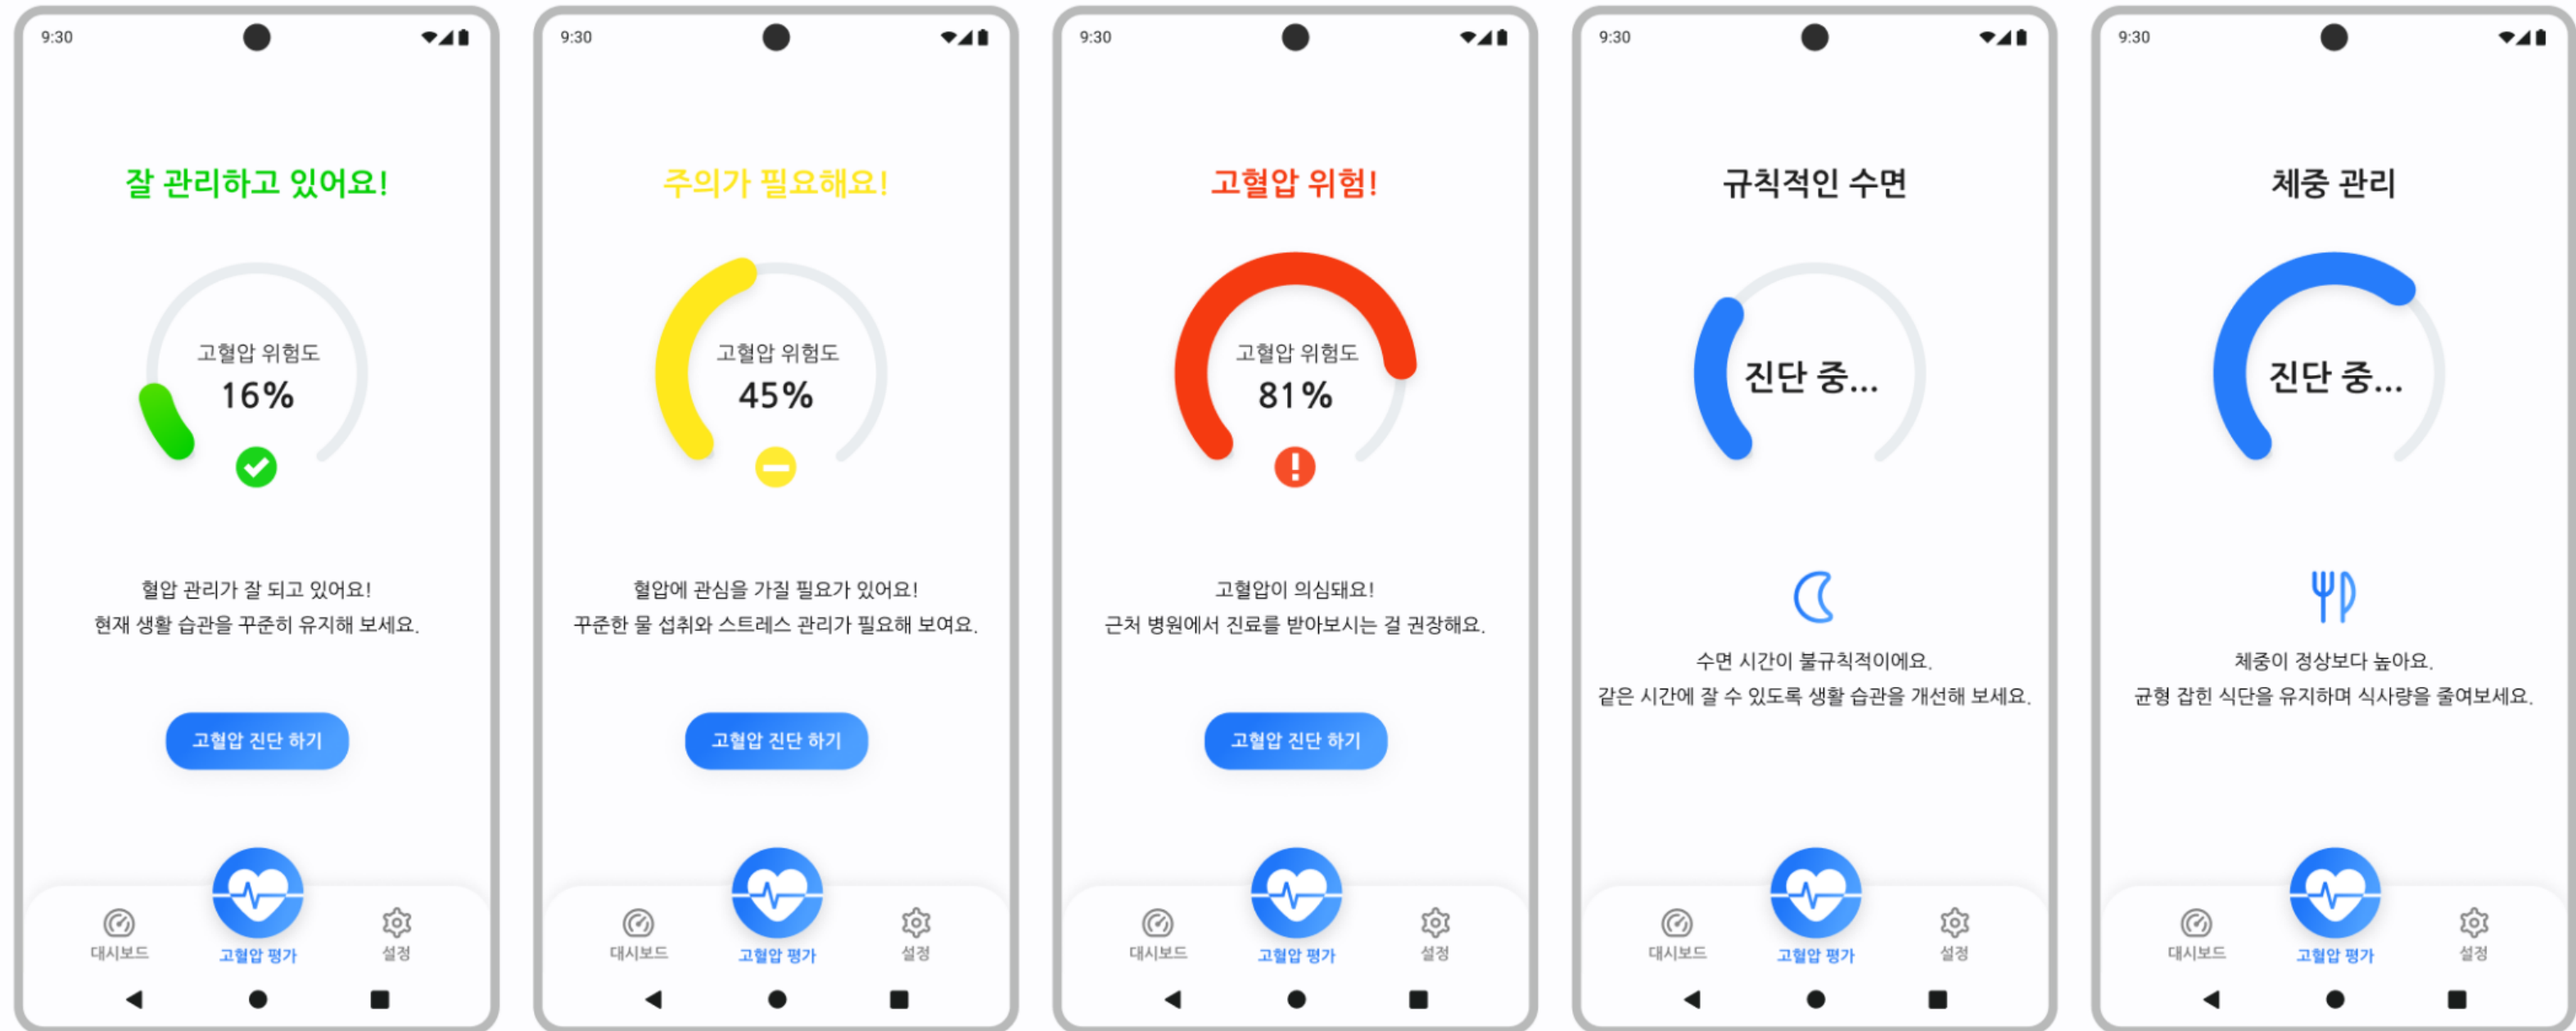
9:30

잘 관리하고 있어요!

고혈압 위험도
16%

혈압 관리가 잘 되고 있어요!
현재 생활 습관을 꾸준히 유지해 보세요.

고혈압 진단 하기

대시보드 고혈압 평가 설정

9:30

주의가 필요해요!

고혈압 위험도
45%

혈압에 관심을 가질 필요가 있어요!
꾸준한 물 섭취와 스트레스 관리가 필요해 보여요.

고혈압 진단 하기

대시보드 고혈압 평가 설정

9:30

고혈압 위험!

고혈압 위험도
81%

고혈압이 의심돼요!
근처 병원에서 진료를 받아보시는 걸 권장해요.

고혈압 진단 하기

대시보드 고혈압 평가 설정

9:30

규칙적인 수면

진단 중...

수면 시간이 불규칙적이에요.
같은 시간에 잘 수 있도록 생활 습관을 개선해 보세요.

대시보드 고혈압 평가 설정

9:30

체중 관리

진단 중...

체중이 정상보다 높아요.
균형 잡힌 식단을 유지하며 식사량을 줄여보세요.

대시보드 고혈압 평가 설정